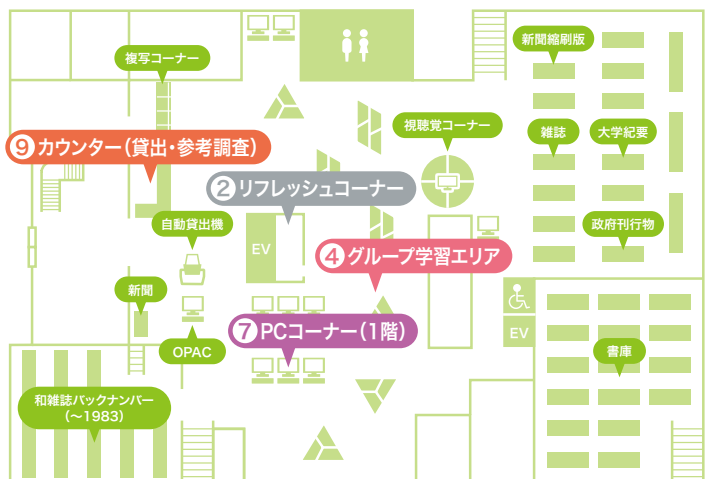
新聞縮刷版

複写コーナー

視聴覚コーナー

雑誌

大学紀要

9 カウンター(貸出・参考調査)

2 リフレッシュコーナー

自動貸出機

EV

政府刊行物

4 グループ学習エリア

新聞

7 PCコーナー(1階)

EV

OPAC

書庫

和雑誌バックナンバー (〜1983)